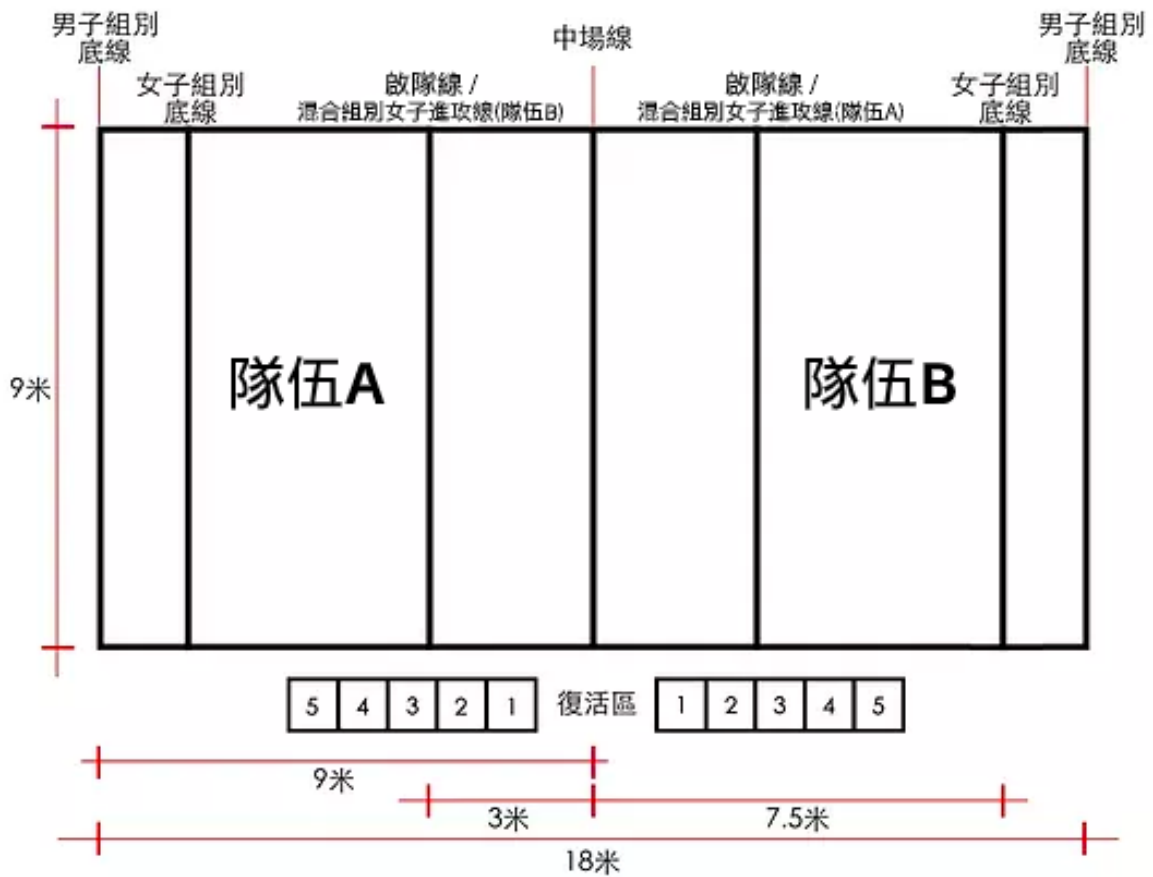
男子組別底線

中場線

男子組別底線

女子組別底線

敵隊線 / 混合組別女子進攻線(隊伍B)

敵隊線 / 混合組別女子進攻線(隊伍A)

女子組別底線

9米

隊伍A

隊伍B

| 5 | 4 | 3 | 2 | 1 |
|---|---|---|---|---|

復活區

| 1 | 2 | 3 | 4 | 5 |
|---|---|---|---|---|

9米

3米

7.5米

18米